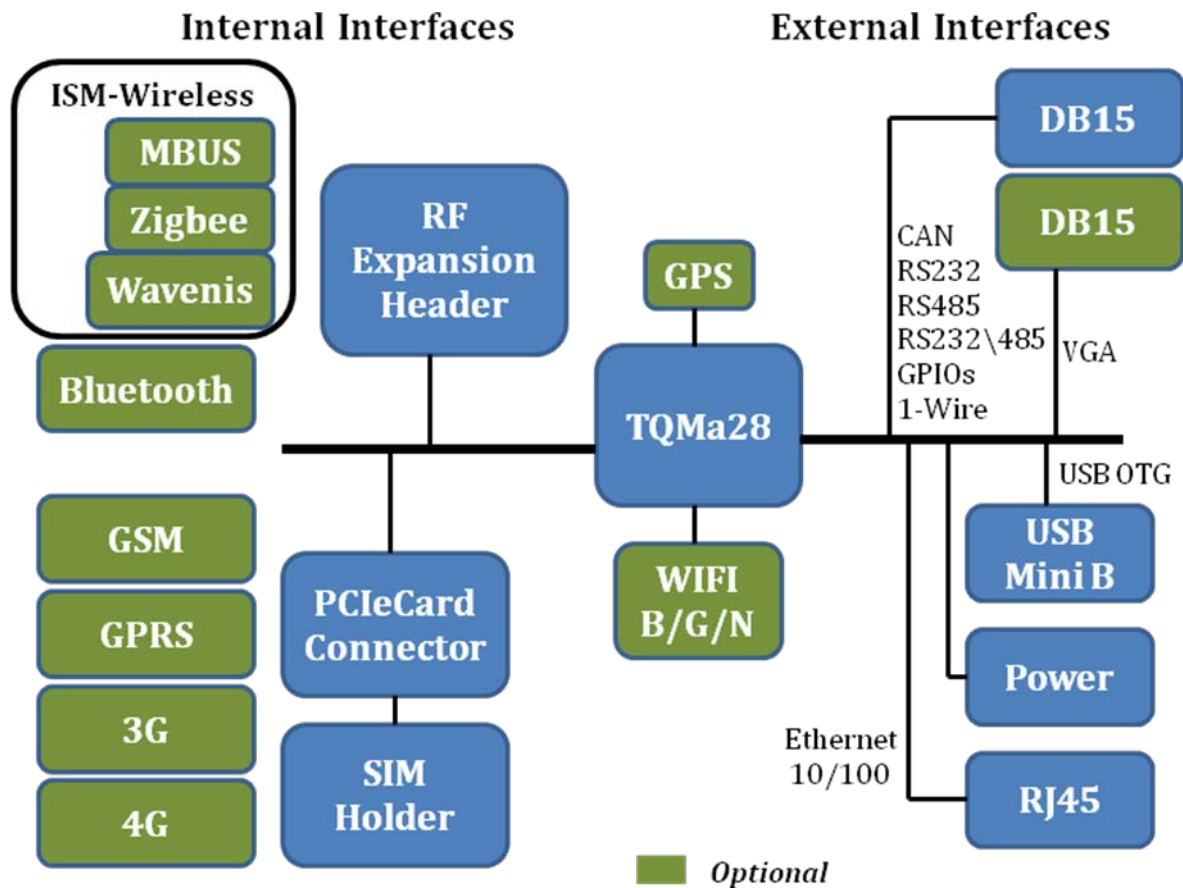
Internal Interfaces

External Interfaces

ISM-Wireless

MBUS

Zigbee

Wavenis

Bluetooth

RF Expansion Header

GPS

TQMa28

DB15

DB15

CAN
RS232
RS485
RS232\485
GPIOs
1-Wire

VGA

USB OTG

GSM

GPRS

3G

4G

PCIeCard Connector

SIM Holder

WIFI B/G/N

USB Mini B

Power

Ethernet 10/100

RJ45

Optional